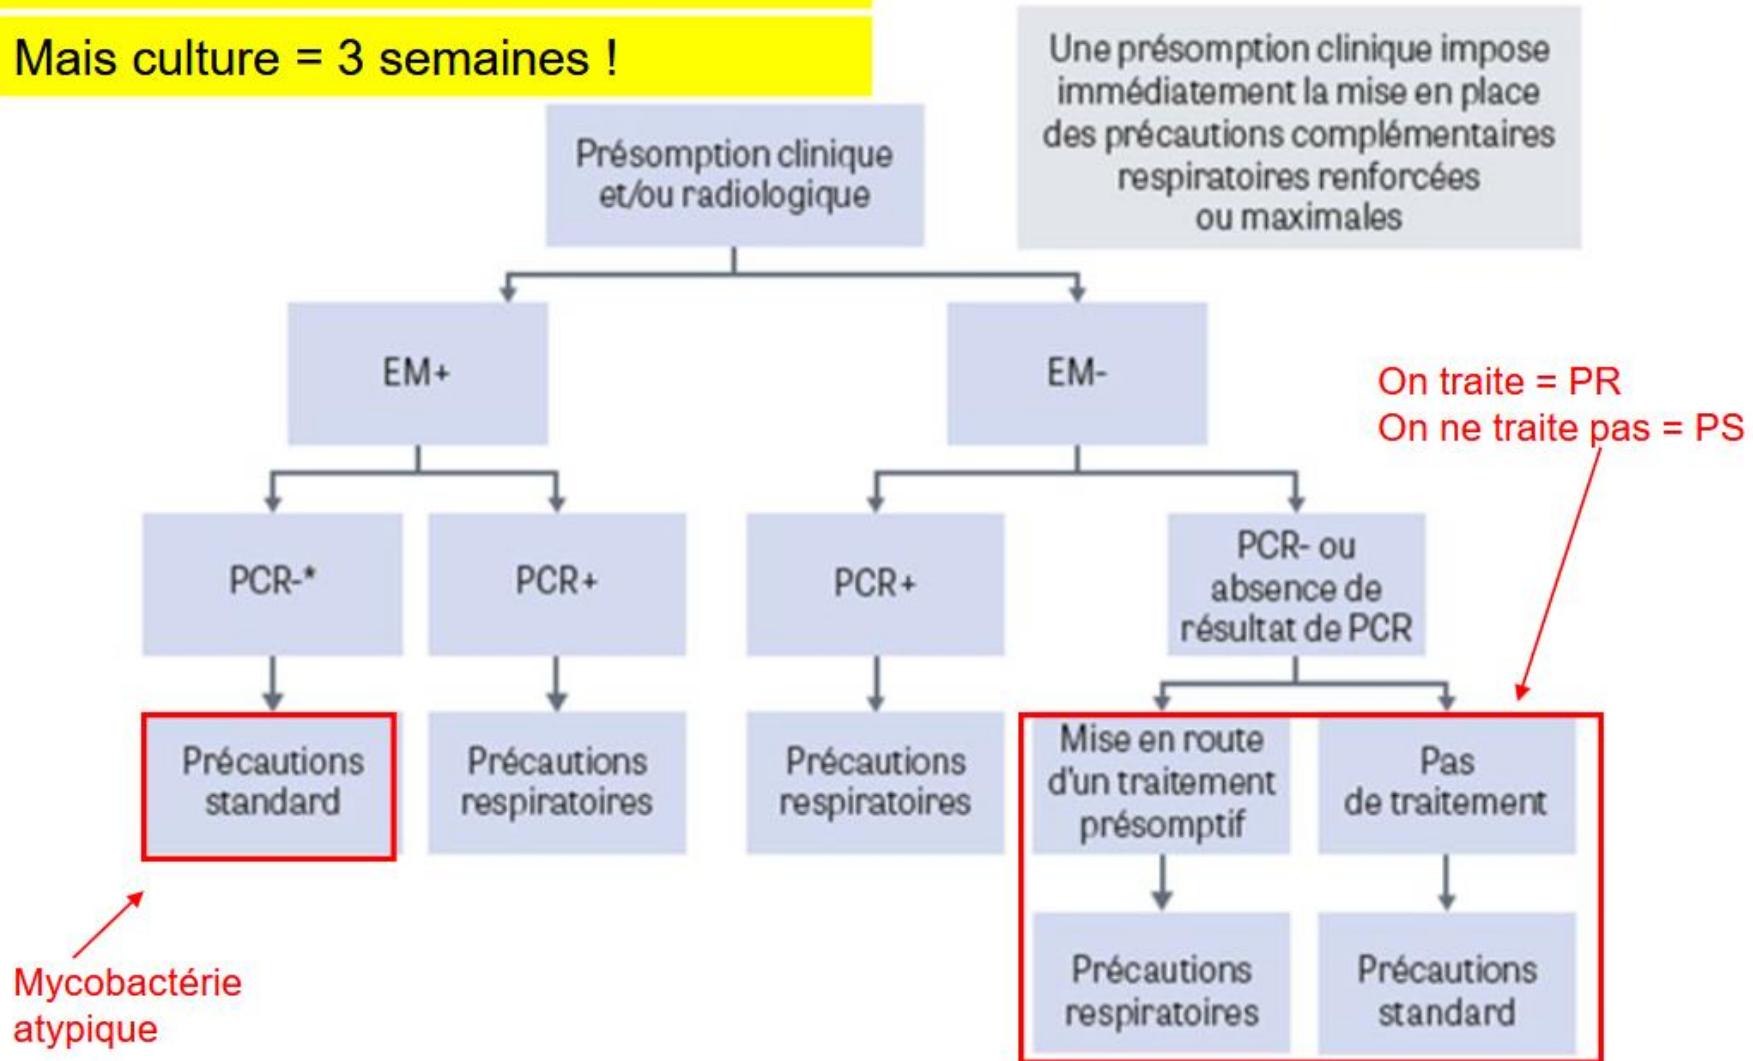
Mais culture = 3 semaines !

Une présomption clinique impose immédiatement la mise en place des précautions complémentaires respiratoires renforcées ou maximales

Présomption clinique et/ou radiologique

EM+

EM-

On traite = PR
On ne traite pas = PS

PCR-*

PCR+

PCR+

PCR- ou absence de résultat de PCR

Précautions standard

Précautions respiratoires

Précautions respiratoires

Mise en route d'un traitement présomptif

Pas de traitement

Précautions respiratoires

Précautions standard

Mycobactérie atypique